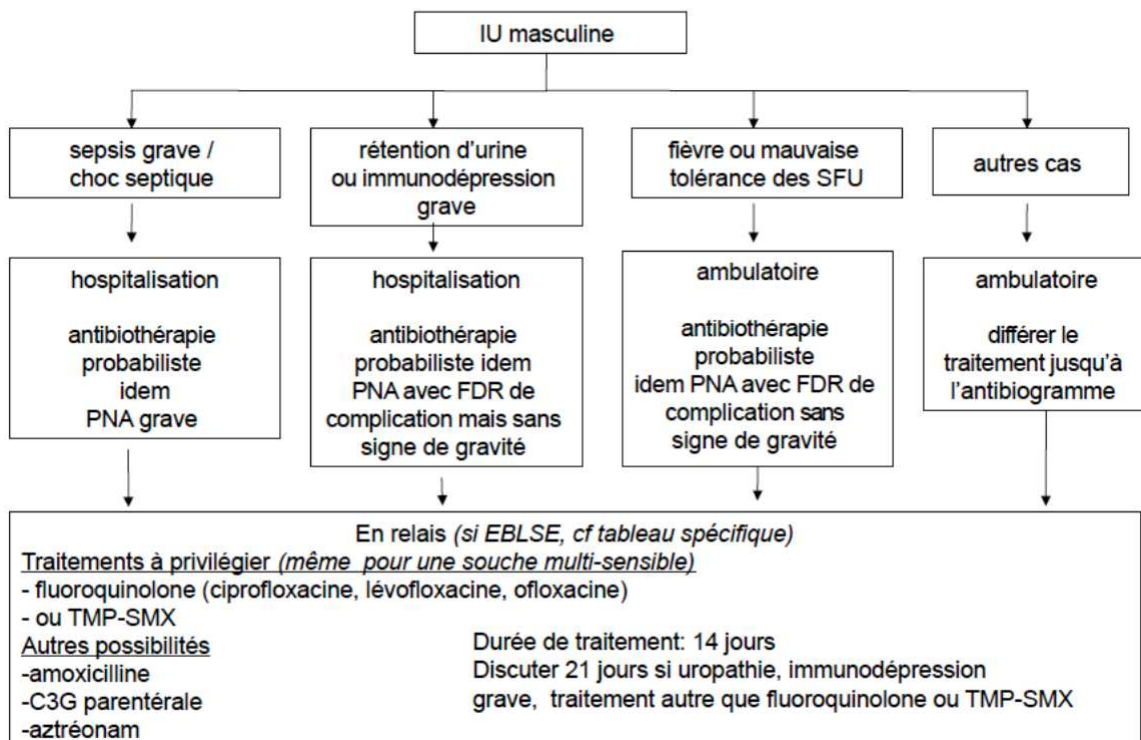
IU masculine

sepsis grave / choc septique

rétention d'urine ou immunodépression grave

fièvre ou mauvaise tolérance des SFU

autres cas

hospitalisation

antibiothérapie probabiliste idem PNA grave

hospitalisation

antibiothérapie probabiliste idem PNA avec FDR de complication mais sans signe de gravité

ambulatoire

antibiothérapie probabiliste idem PNA avec FDR de complication sans signe de gravité

ambulatoire

différer le traitement jusqu'à l'antibiogramme

En relais *(si EBLSE, cf tableau spécifique)*
Traitements à privilégier *(même pour une souche multi-sensible)*
- fluoroquinolone (ciprofloxacine, lévofloxacine, ofloxacine)
- ou TMP-SMX
Autres possibilités
-amoxicilline
-C3G parentérale
-aztréonam

Durée de traitement: 14 jours
Discuter 21 jours si uropathie, immunodépression grave, traitement autre que fluoroquinolone ou TMP-SMX